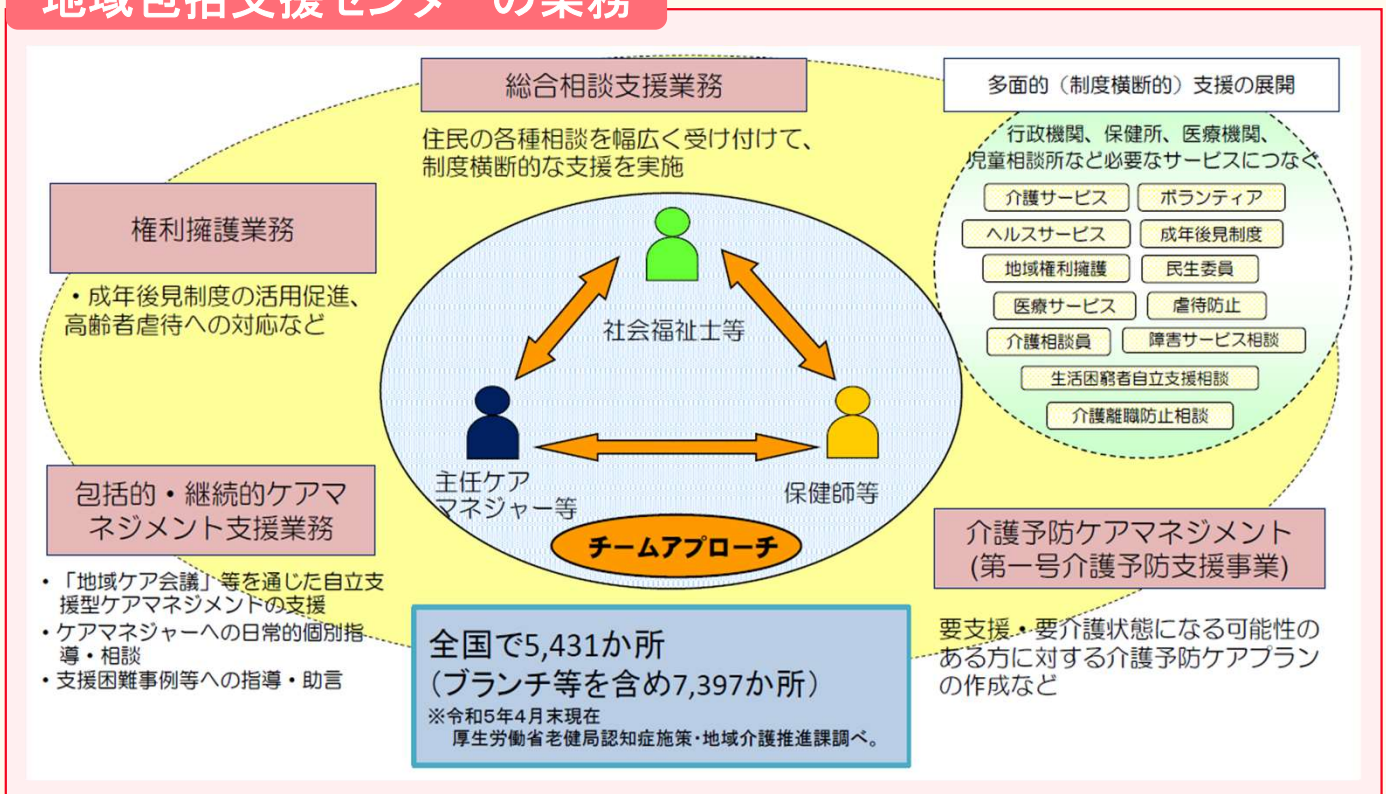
地域包括支援センターの業務

総合相談支援業務

住民の各種相談を幅広く受け付けて、制度横断的な支援を実施

多面的（制度横断的）支援の展開

行政機関、保健所、医療機関、児童相談所など必要なサービスにつなぐ

介護サービス
ボランティア
ヘルスサービス
成年後見制度
地域権利擁護
民生委員
医療サービス
虐待防止
介護相談員
障害サービス相談
生活困窮者自立支援相談
介護離職防止相談

権利擁護業務

・成年後見制度の活用促進、高齢者虐待への対応など

社会福祉士等

主任ケアマネジャー等

保健師等

チームアプローチ

包括的・継続的ケアマネジメント支援業務

・「地域ケア会議」等を通じた自立支援型ケアマネジメントの支援
・ケアマネジャーへの日常的個別指導・相談
・支援困難事例等への指導・助言

全国で5,431か所
（ブランチ等を含め7,397か所）
※令和5年4月末現在
厚生労働省老健局認知症施策・地域介護推進課調べ。

介護予防ケアマネジメント
(第一号介護予防支援事業)

要支援・要介護状態になる可能性のある方に対する介護予防ケアプランの作成など